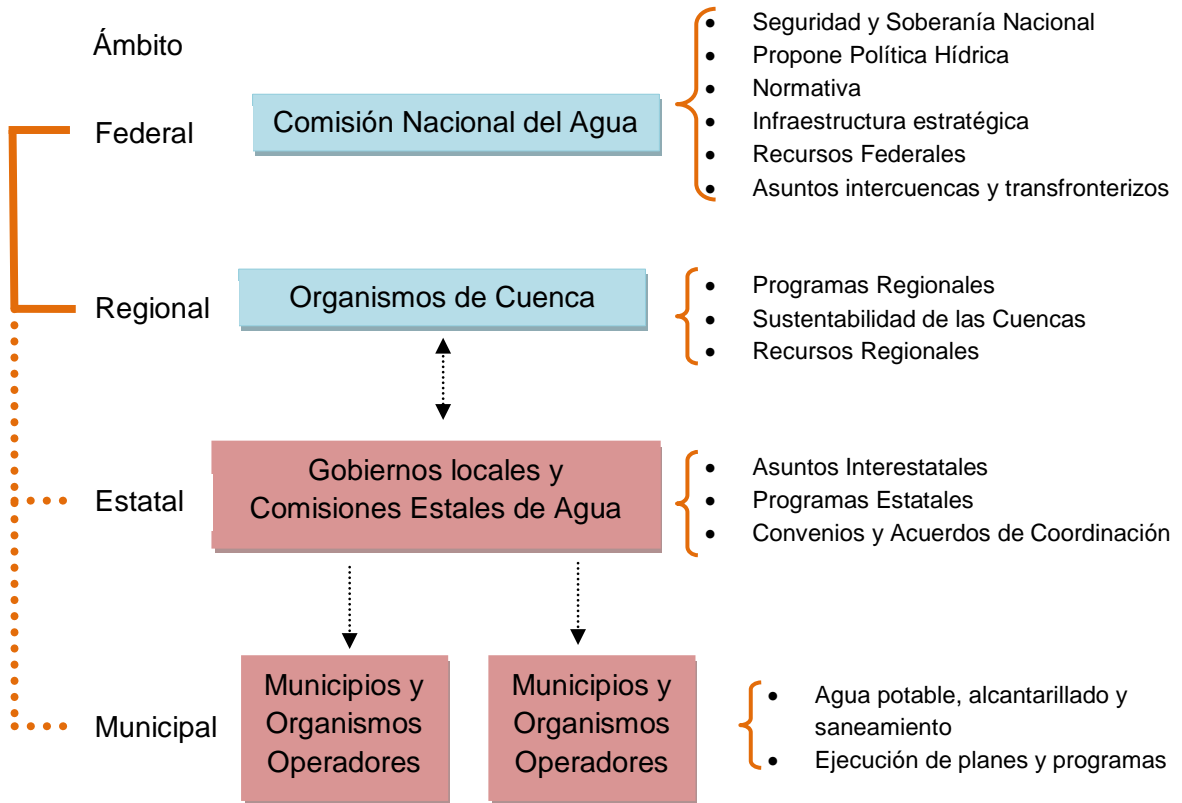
Ámbito

Federal

Comisión Nacional del Agua

- Seguridad y Soberanía Nacional
- Propone Política Hídrica
- Normativa
- Infraestructura estratégica
- Recursos Federales
- Asuntos intercuencas y transfronterizos

Regional

Organismos de Cuenca

- Programas Regionales
- Sustentabilidad de las Cuencas
- Recursos Regionales

Estatal

Gobiernos locales y Comisiones Estales de Agua

- Asuntos Interestatales
- Programas Estatales
- Convenios y Acuerdos de Coordinación

Municipal

Municipios y Organismos Operadores

Municipios y Organismos Operadores

- Agua potable, alcantarillado y saneamiento
- Ejecución de planes y programas